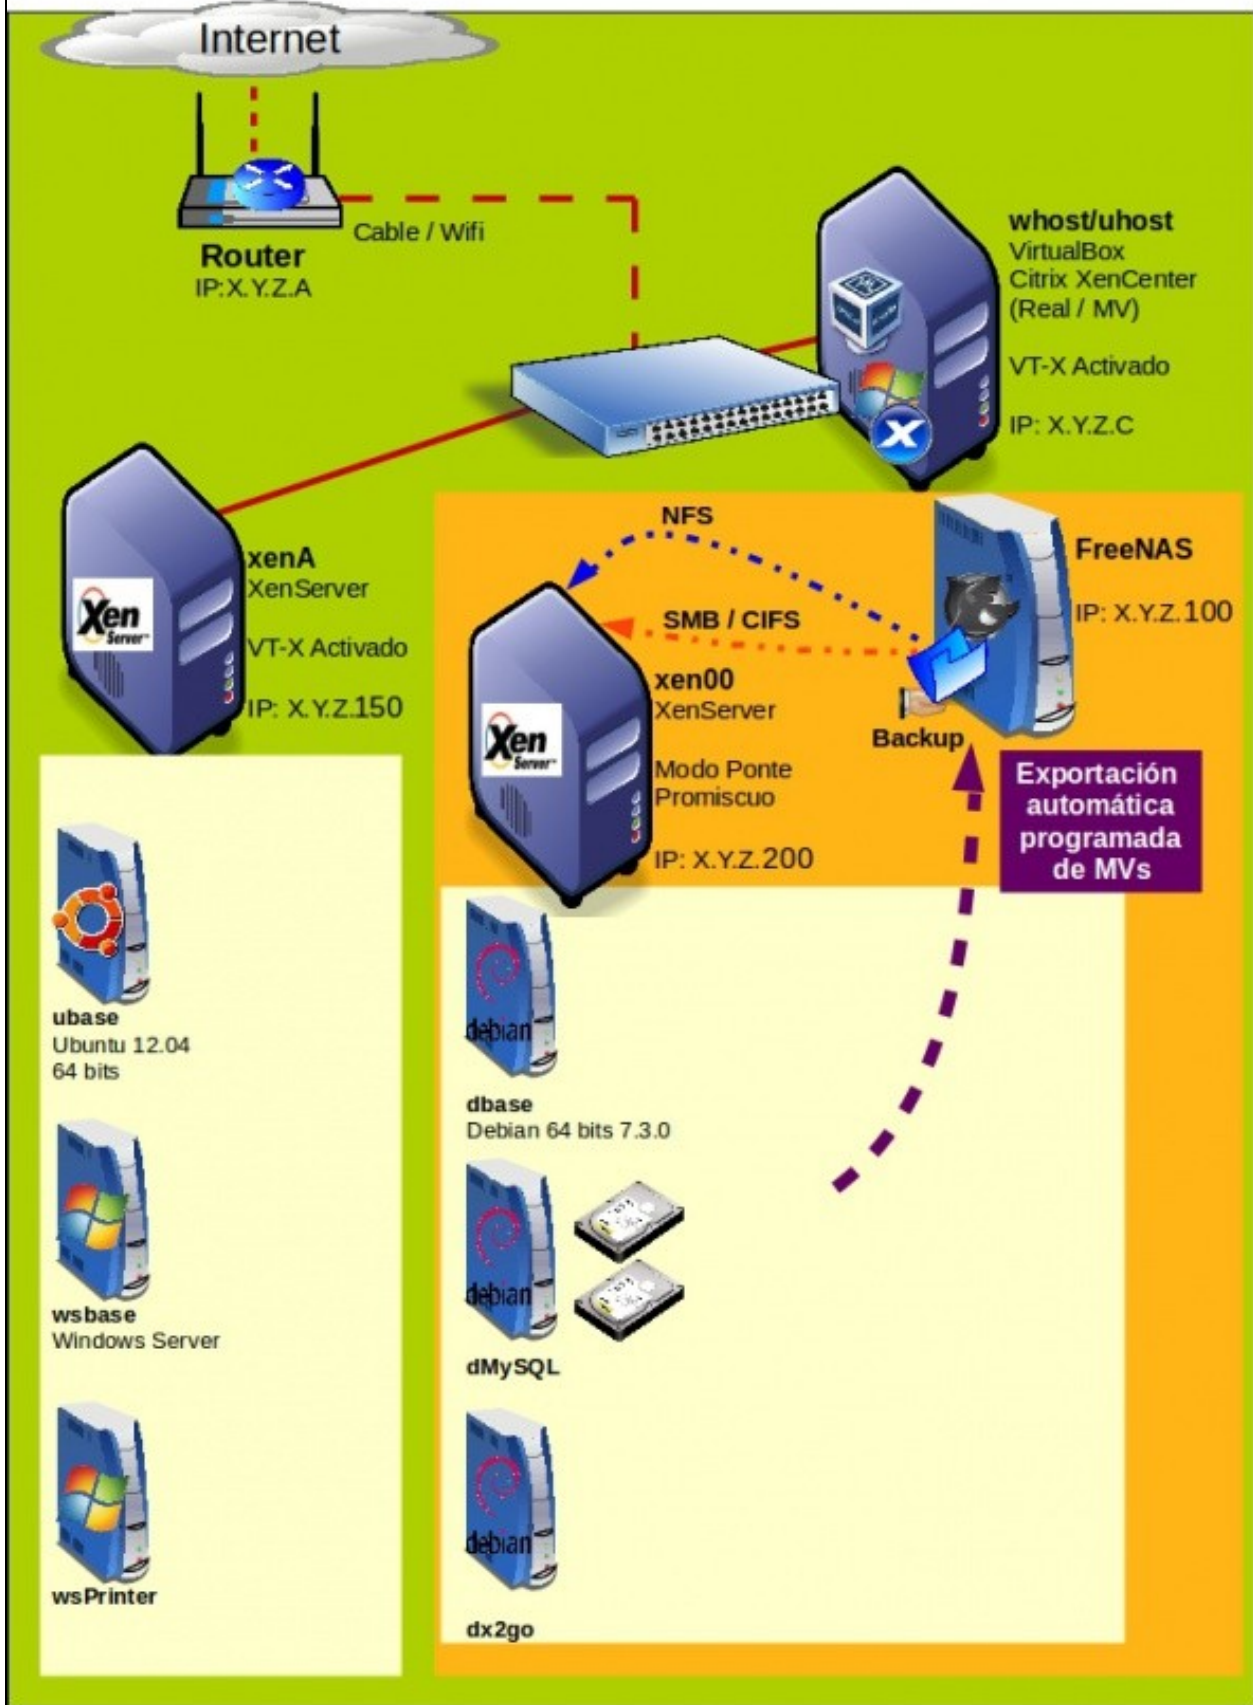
Internet

Router
IP:X.Y.Z.A

Cable / Wifi

whost/uhost
VirtualBox
Citrix XenCenter
(Real / MV)

VT-X Activado

IP: X.Y.Z.C

xenA
XenServer

VT-X Activado

IP: X.Y.Z.150

NFS

SMB / CIFS

FreeNAS

IP: X.Y.Z.100

xen00
XenServer

Modo Ponte
Promiscuo

IP: X.Y.Z.200

Backup

Exportación automática programada de MVs

ubase
Ubuntu 12.04
64 bits

wsbase
Windows Server

wsPrinter

debian
dbase
Debian 64 bits 7.3.0

debian
dMySQL

debian
dx2go